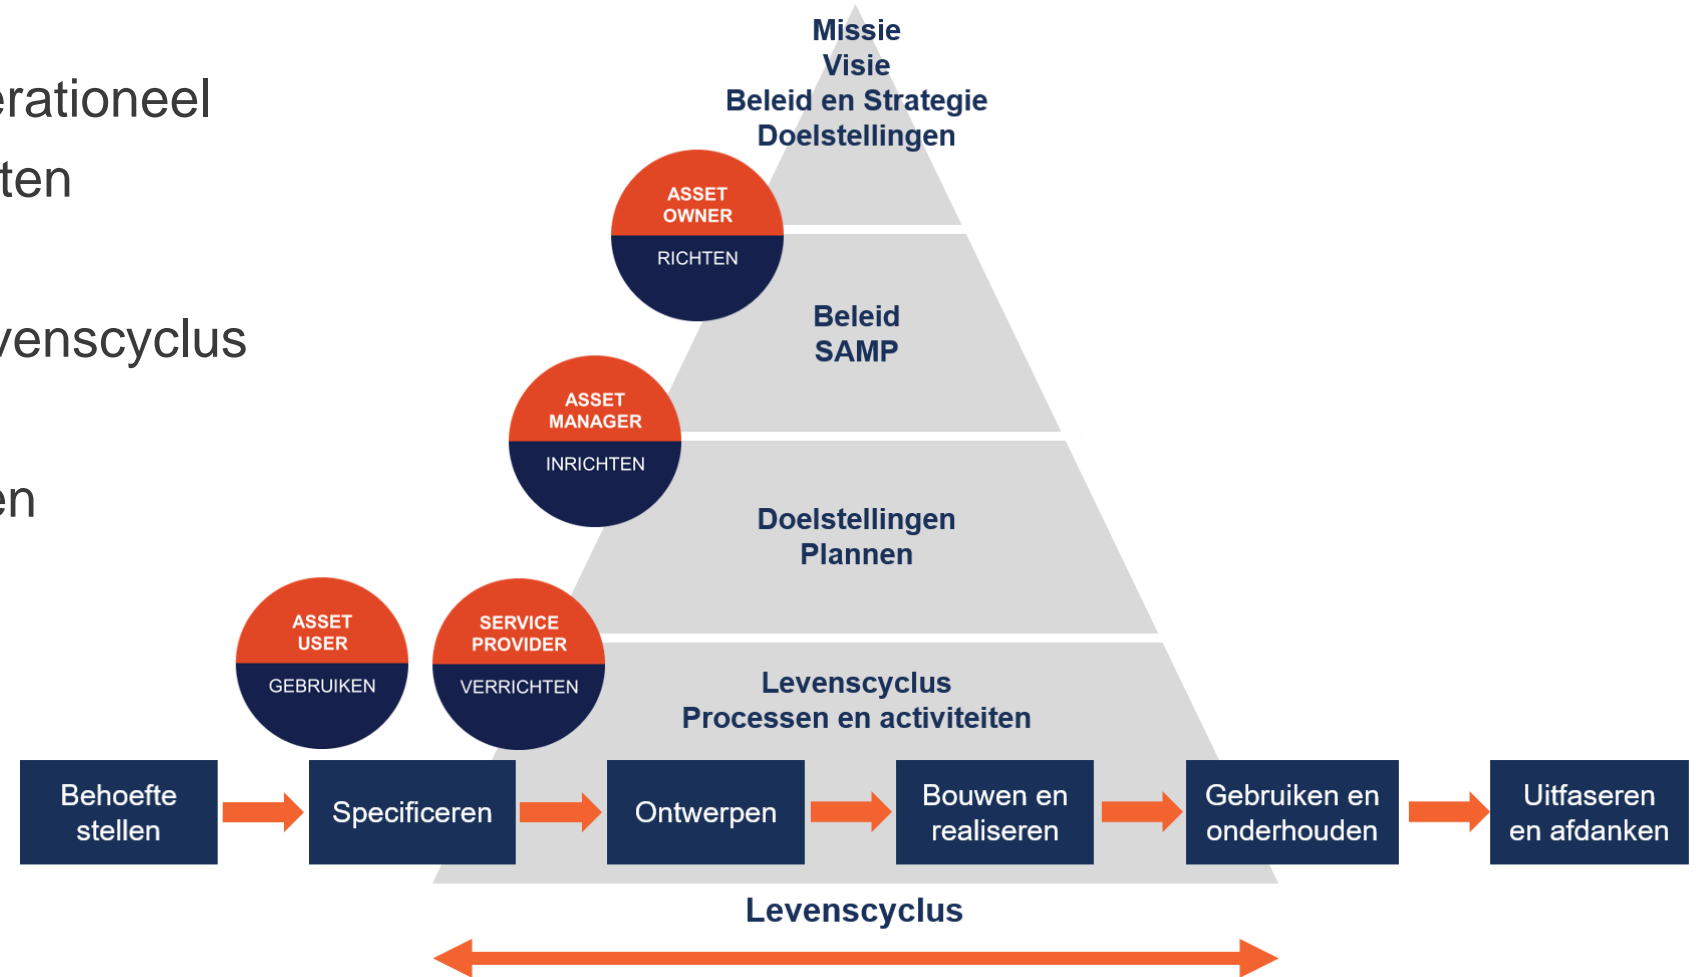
erationeel
ten
venscyclus
en

Missie
Visie
Beleid en Strategie
Doelstellingen

ASSET OWNER
RICHTEN

Beleid
SAMP

ASSET MANAGER
INRICHTEN

Doelstellingen
Plannen

ASSET USER
GEBRUIKEN

SERVICE PROVIDER
VERRICHTEN

Levenscyclus
Processen en activiteiten

Behoefte stellen
Specificeren
Ontwerpen
Bouwen en realiseren
Gebruiken en onderhouden
Uitfaseren en afdanken

Levenscyclus